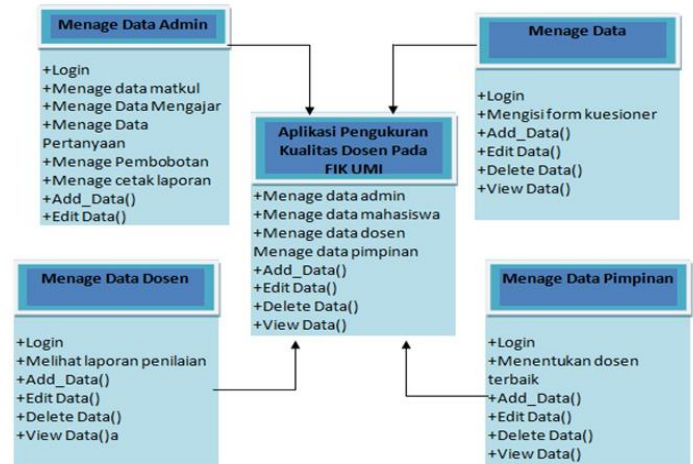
Menage Data Admin

+Login
+Menage data matkul
+Menage Data Mengajar
+Menage Data Pertanyaan
+Menage Pembobotan
+Menage cetak laporan
+Add_Data()
+Edit Data()

Menage Data

+Login
+Mengisi form kuesioner
+Add_Data()
+Edit Data()
+Delete Data()
+View Data()

Aplikasi Pengukuran Kualitas Dosen Pada FIK UMI

+Menage data admin
+Menage data mahasiswa
+Menage data dosen
Menage data pimpinan
+Add_Data()
+Edit Data()
+Delete Data()
+View Data()

Menage Data Dosen

+Login
+Melihat laporan penilaian
+Add_Data()
+Edit Data()
+Delete Data()
+View Data()a

Menage Data Pimpinan

+Login
+Menentukan dosen terbaik
+Add_Data()
+Edit Data()
+Delete Data()
+View Data()